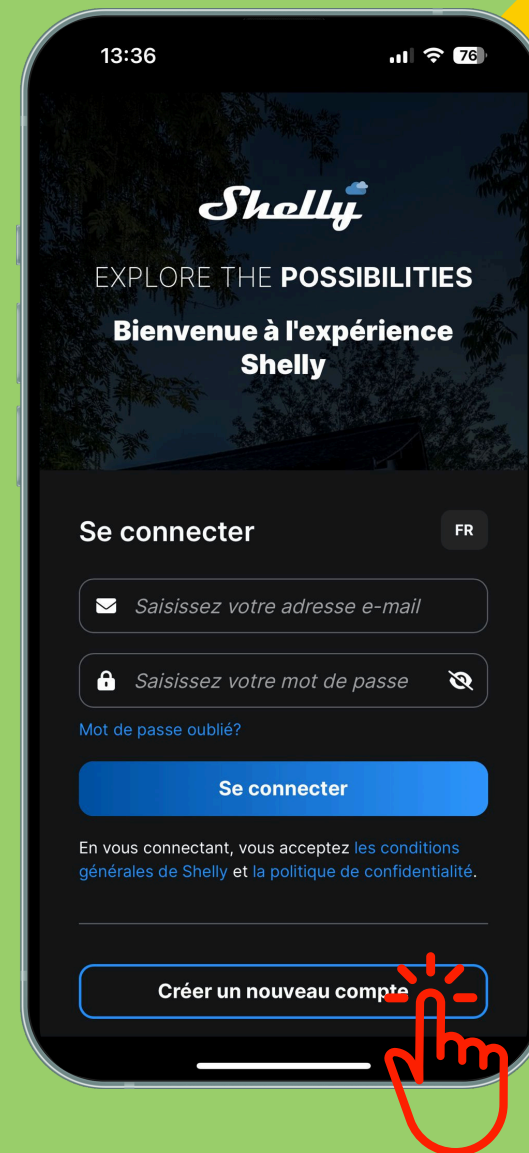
13:36

76

Shelly

EXPLORE THE POSSIBILITIES

Bienvenue à l'expérience Shelly

Se connecter

FR

Saisissez votre adresse e-mail

Saisissez votre mot de passe

Mot de passe oublié?

Se connecter

En vous connectant, vous acceptez les conditions générales de Shelly et la politique de confidentialité.

Créer un nouveau compte